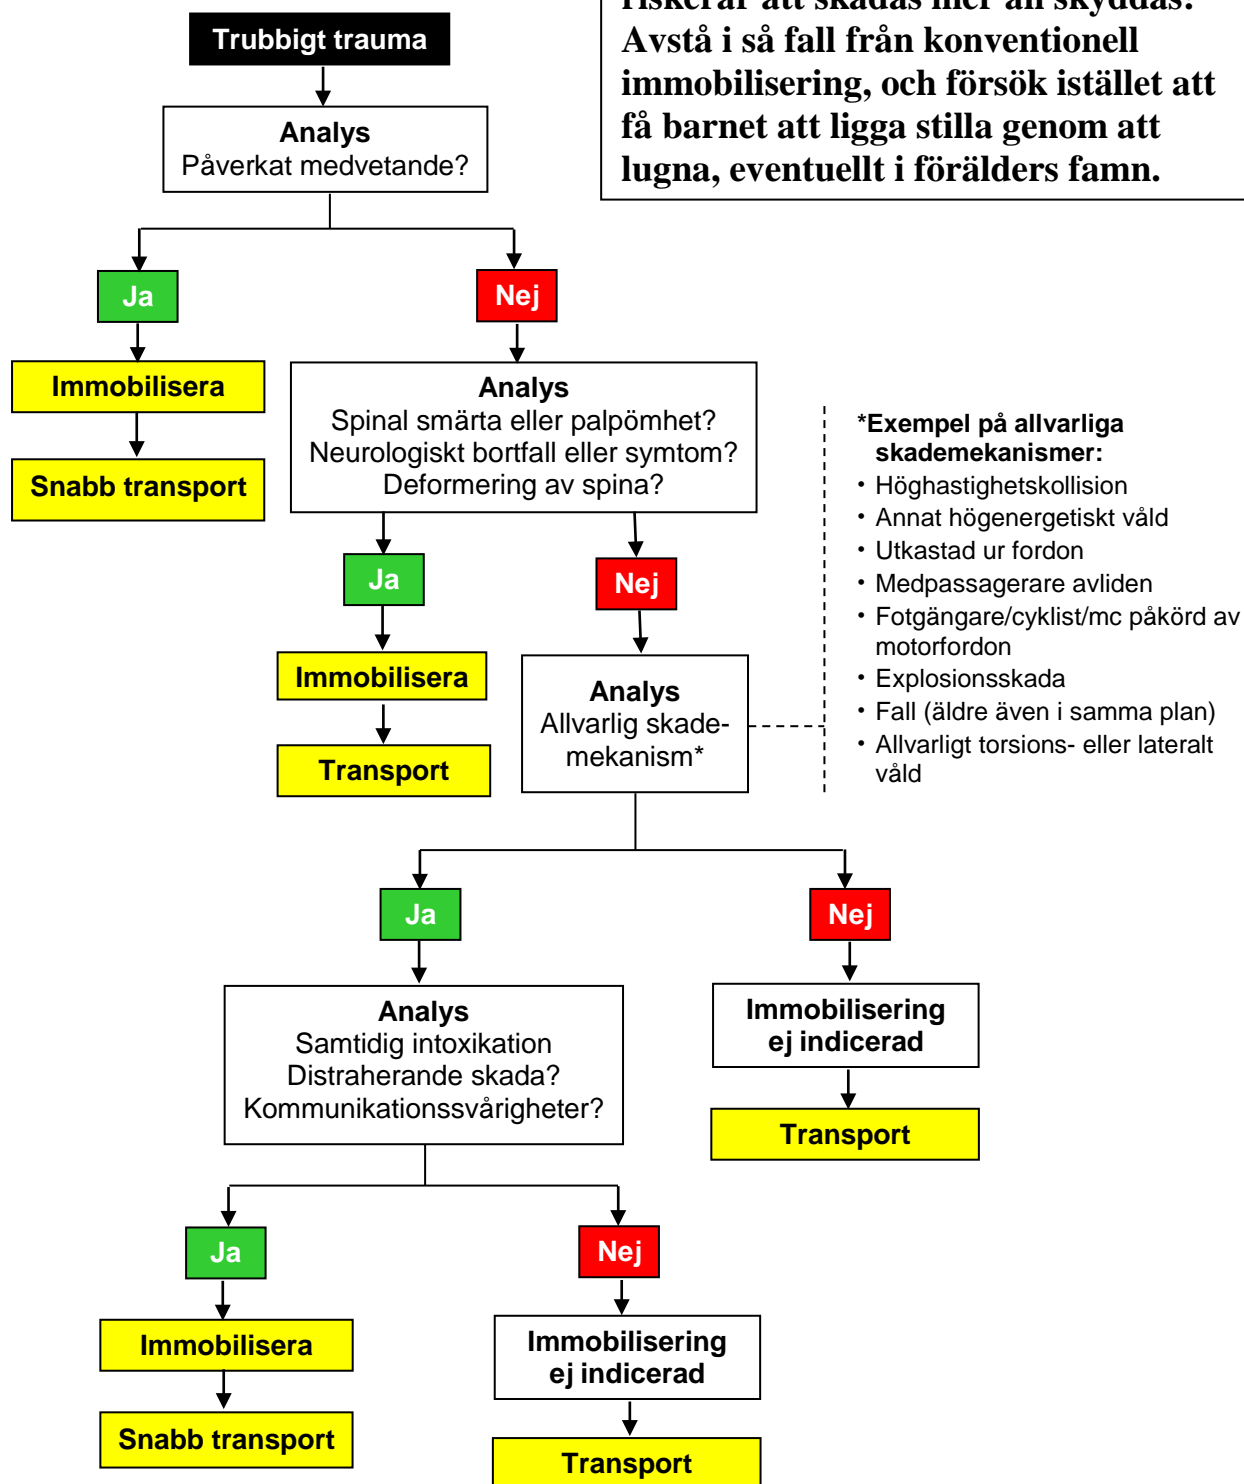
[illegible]
Avstå i så fall från konventionell immobilisering, och försök istället att få barnet att ligga stilla genom att lugna, eventuellt i förälders famn.

Trubbigt trauma

Analys
Påverkat medvetande?

Ja

Immobilisera

Snabb transport

Nej

Analys
Spinal smärta eller palpömhet?
Neurologiskt bortfall eller symtom?
Deformering av spina?

Ja

Immobilisera

Transport

Nej

Analys
Allvarlig skademekanism*

*Exempel på allvarliga skademekanismer:
• Höghastighetskollision
• Annat högenergetiskt våld
• Utkastad ur fordon
• Medpassagerare avliden
• Fotgängare/cyklist/mc påkörd av motorfordon
• Explosionsskada
• Fall (äldre även i samma plan)
• Allvarligt torsions- eller lateralt våld

Ja

Analys
Samtidig intoxikation
Distraherande skada?
Kommunikationssvårigheter?

Ja

Immobilisera

Snabb transport

Nej

Immobilisering ej indicerad

Transport

Nej

Immobilisering ej indicerad

Transport